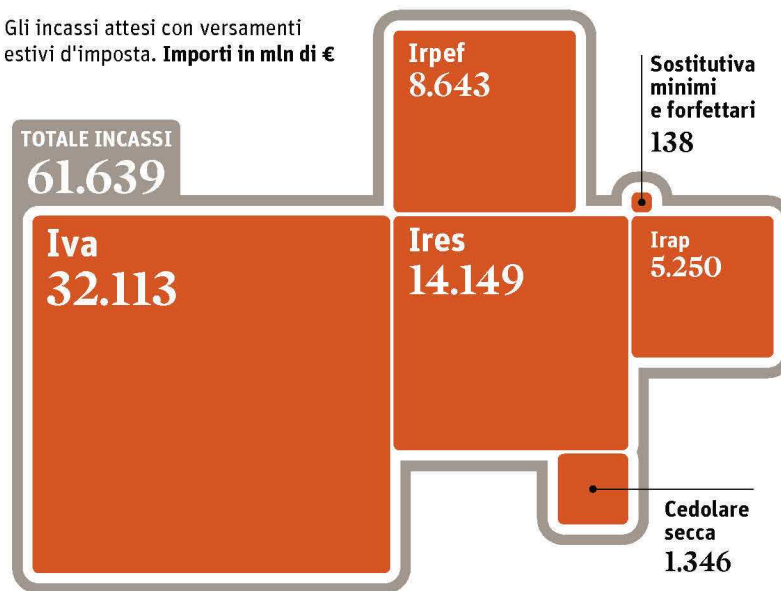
Gli incassi attesi con versamenti estivi d'imposta. **Importi in mln di €**

TOTALE INCASSI
61.639

Irpef
8.643

Sostitutiva minimi e forfettari
138

Iva
32.113

Ires
14.149

Irap
5.250

Cedolare secca
1.346